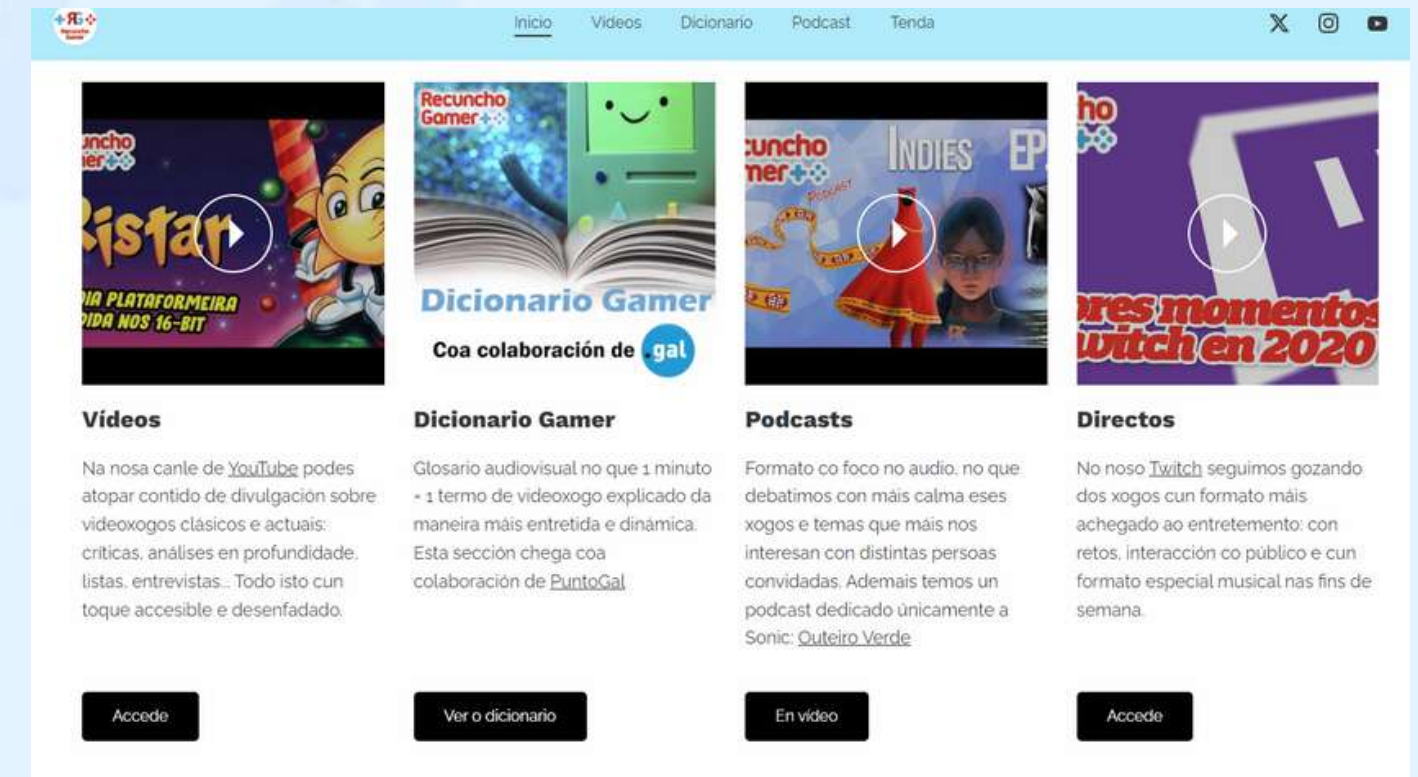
RG
Recuncho Gamer

Inicio Videos Dicionario Podcast Tenda

uncho
mer

Ristar

IA PLATAFORMEIRA
PIDA NOS 16-BIT

Recuncho
Gamer

Dicionario Gamer
Coa colaboración de .gal

uncho
mer
PODCAST

INDIES EP

ho

ores momentos
witch en 2020

Vídeos

Na nosa canle de YouTube podes atopar contido de divulgación sobre videoxogos clásicos e actuais: críticas, análises en profundidade, listas, entrevistas... Todo isto cun toque accesible e desenfadado.

Accede

Dicionario Gamer

Glosario audiovisual no que 1 minuto = 1 termo de videoxogo explicado da maneira máis entretida e dinámica. Esta sección chega coa colaboración de PuntoGal

Ver o dicionario

Podcasts

Formato co foco no audio, no que debatimos con máis calma eses xogos e temas que máis nos interesan con distintas persoas convidadas. Ademais temos un podcast dedicado únicamente a Sonic: Outeiro Verde

En vídeo

Directos

No noso Twitch seguimos gozando dos xogos cun formato máis achegado ao entretemento: con retos, interacción co público e cun formato especial musical nas fins de semana.

Accede